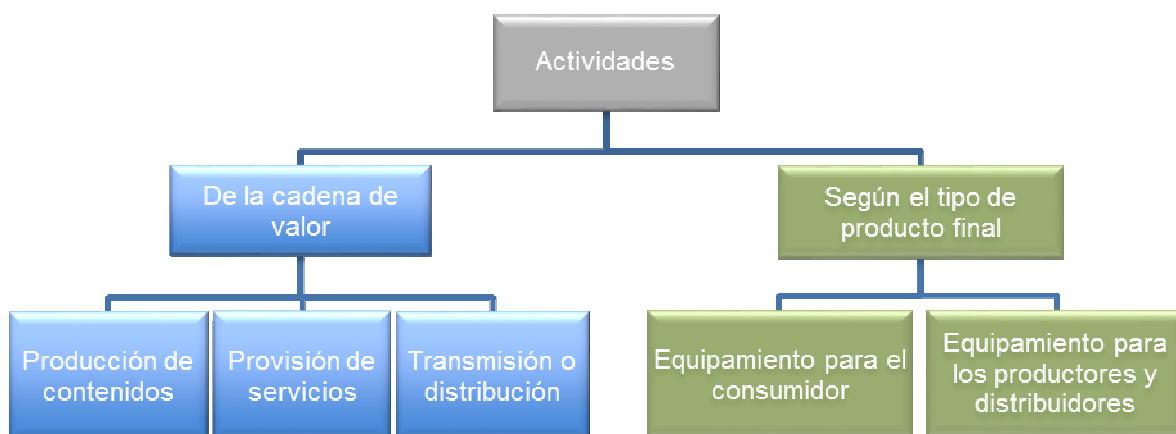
Actividades

De la cadena de valor

Según el tipo de producto final

Producción de contenidos

Provisión de servicios

Transmisión o distribución

Equipamiento para el consumidor

Equipamiento para los productores y distribuidores